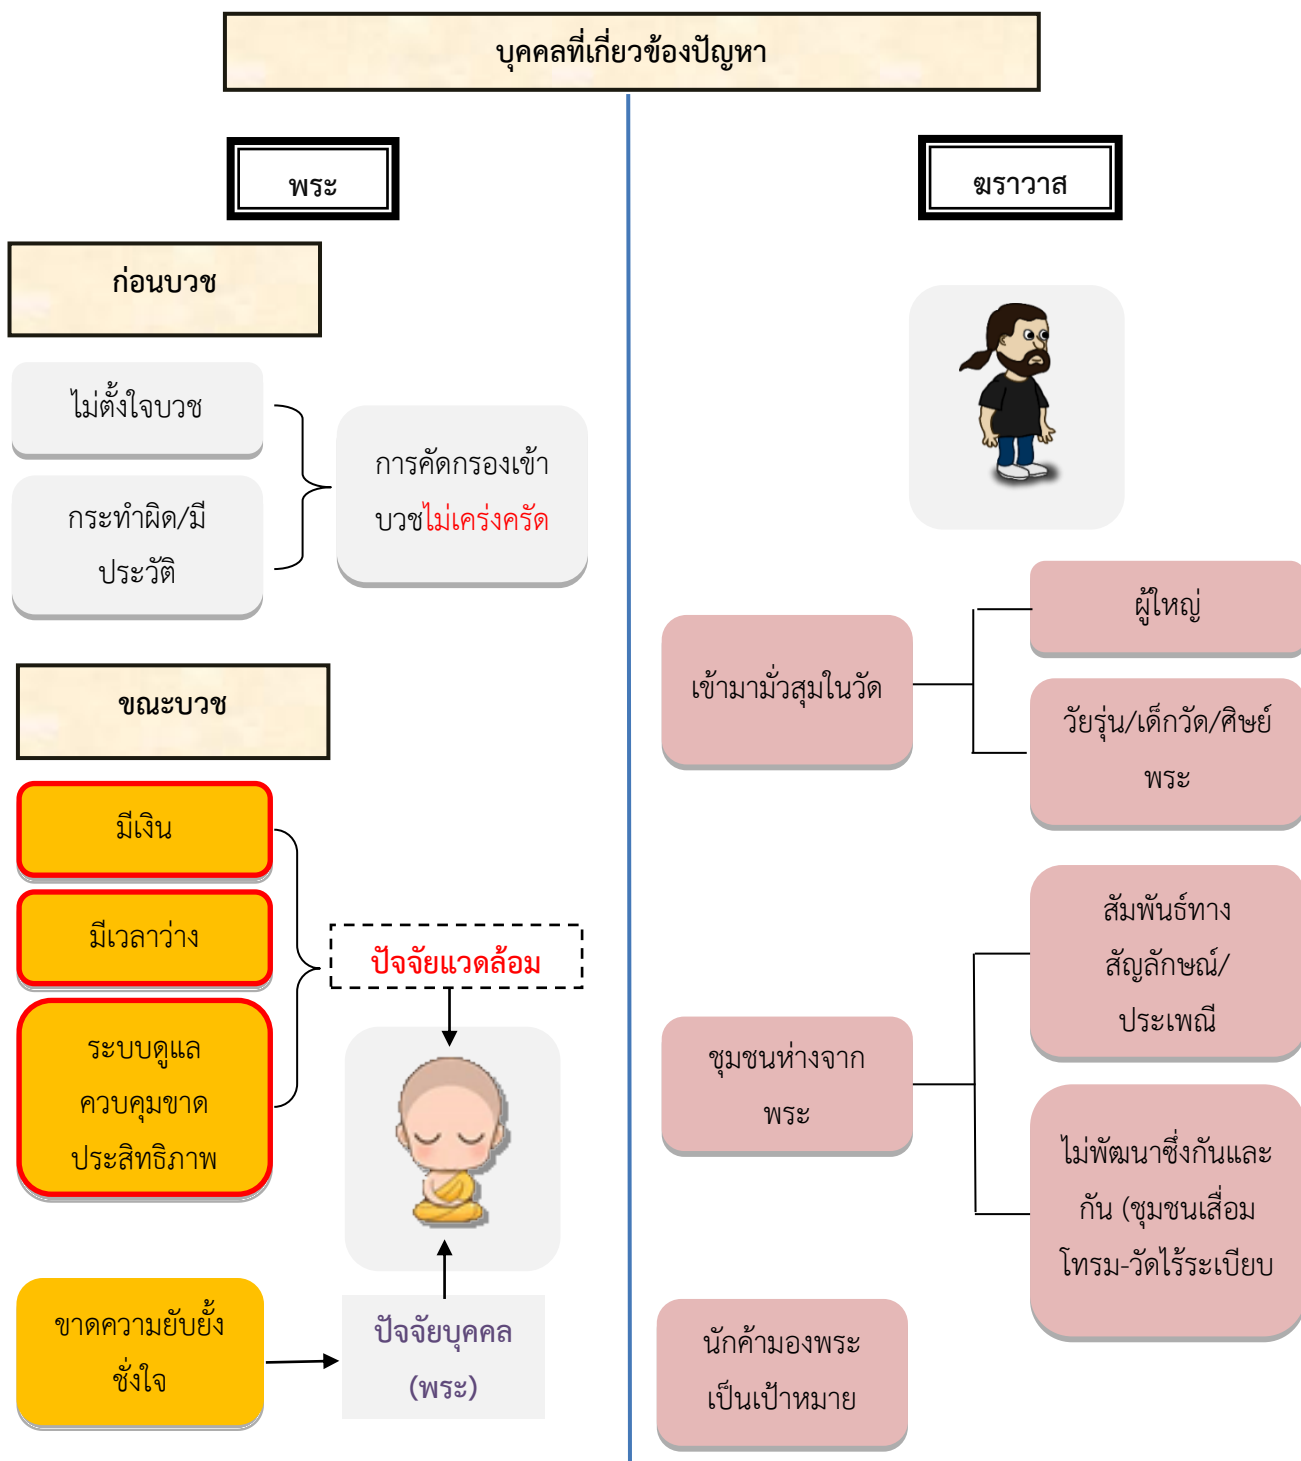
บุคคลที่เกี่ยวข้องปัญหา

พระ

ก่อนบวช

ไม่ตั้งใจบวช

กระทำผิด/มีประวัติ

การคัดกรองเข้าบวชไม่เคร่งครัด

ขณะบวช

มีเงิน

มีเวลาว่าง

ระบบดูแลควบคุมขาดประสิทธิภาพ

ปัจจัยแวดล้อม

ขาดความยับยั้งชั่งใจ

ปัจจัยบุคคล (พระ)

ฆราวาส

เข้ามามั่วสุมในวัด

ผู้ใหญ่

วัยรุ่น/เด็กวัด/ศิษย์พระ

ชุมชนห่างจากพระ

สัมพันธ์ทางสัญลักษณ์/ประเพณี

ไม่พัฒนาซึ่งกันและกัน (ชุมชนเสื่อมโทรม-วัดไร้ระเบียบ

นักค้ามองพระเป็นเป้าหมาย